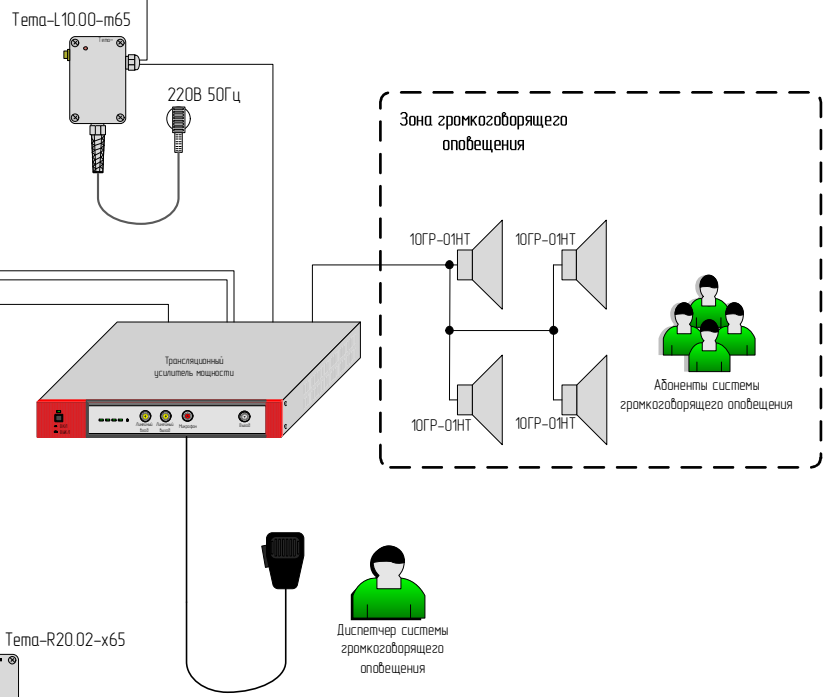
Tema-L10.00-m65

220В 50Гц

Зона громкоговорящего оповещения

10ГР-01НТ

10ГР-01НТ

10ГР-01НТ

10ГР-01НТ

Абоненты системы громкоговорящего оповещения

Трансляционный усилитель мощности

Диспетчер системы громкоговорящего оповещения

Tema-R20.02-x65